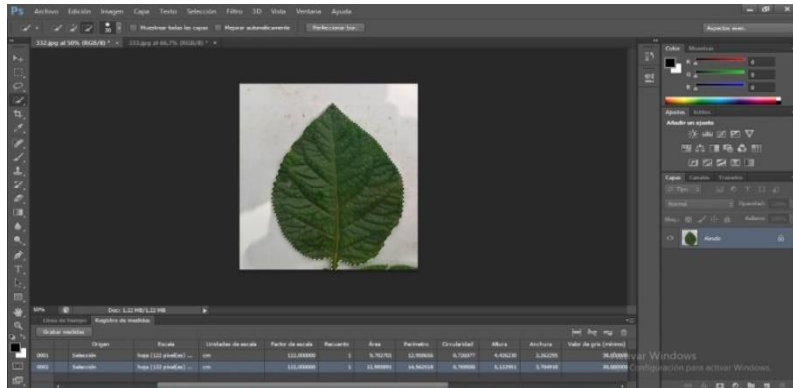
Ps Archivo Edición Imagen Capa Texto Selección Filtro 3D Vista Ventana Ayuda

Muestrear todas las capas Mejorar automáticamente Perfeccionar bor...

Aspectos esen...

132.jpg al 50% (RGB/8) * × 133.jpg al 66,7% (RGB/8) * ×

Color Muestras

R 0
G 0
B 0

Ajustes Estilos
Añadir un ajuste

Capas Canales Trazados
Normal Opacidad:
Bloq.: Relleno:
Fondo

50% Doc: 1,22 MB/1,22 MB

Línea de tiempo Registro de medidas

Grabar medidas

| | Origen | Escala | Unidades de escala | Factor de escala | Recuento | Área | Perímetro | Circularidad | Altura | Anchura | Valor de gris (mínimo) |
|---|---|---|---|---|---|---|---|---|---|---|---|
| 0001 | Selección | hoja (122 píxel(es) ... | cm | 122,000000 | 1 | 9,702701 | 12,958656 | 0,726077 | 4,426230 | 3,262295 | 30,000000 |
| 0002 | Selección | hoja (122 píxel(es) ... | cm | 122,000000 | 1 | 11,993891 | 14,962518 | 0,700000 | 5,122951 | 3,754098 | 30,000000 |

Activar Windows
Ve a Configuración para activar Windows.